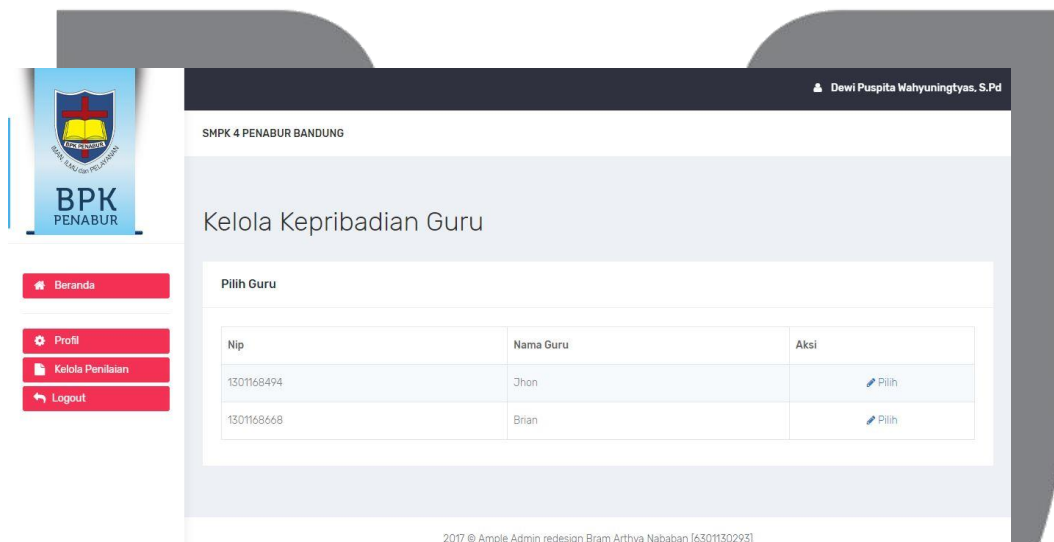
BPK PENABUR
IMAN, ILMU DAN PELAYANAN
BPK
PENABUR

Dewi Puspita Wahyuningtyas, S.Pd

SMPK 4 PENABUR BANDUNG

Beranda

Profil
Kelola Penilaian
Logout

Kelola Kepribadian Guru

Pilih Guru

| Nip | Nama Guru | Aksi |
|---|---|---|
| 1301168494 | Jhon | Pilih |
| 1301168668 | Brian | Pilih |

2017 © Ample Admin redesign Bram Arthya Nababan [6301130293]